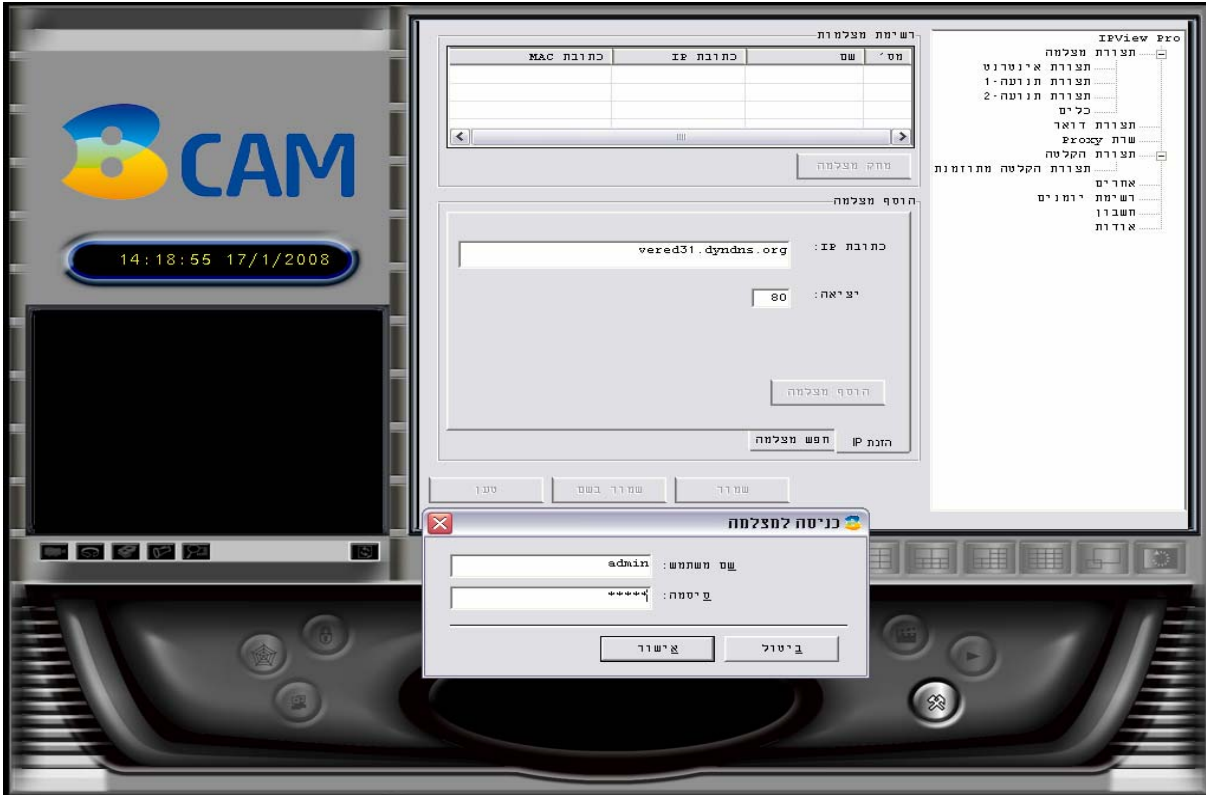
CAM

14:18:55 17/1/2008

IPView Pro
תצורת מצלמה
תצורת אינטרנט
תצורת תנועה-1
תצורת תנועה-2
כלים
תצורת דואר
שרת Proxy
תצורת הקלטה
תצורת הקלטה מתוזמנת
אחרים
רשימת יומנים
חשבון
אודות

רשימת מצלמות

| מס' | שם | כתובת IP | כתובת MAC |
|---|---|---|---|

מחק מצלמה

הוסף מצלמה

כתובת IP: vered31.dyndns.org

יציאה: 80

הוסף מצלמה

הזנת IP | חפש מצלמה

שמור | שמור בשם | טען

כניסה למצלמה

שם משתמש: admin

סיסמה: *****

אישור | ביטול